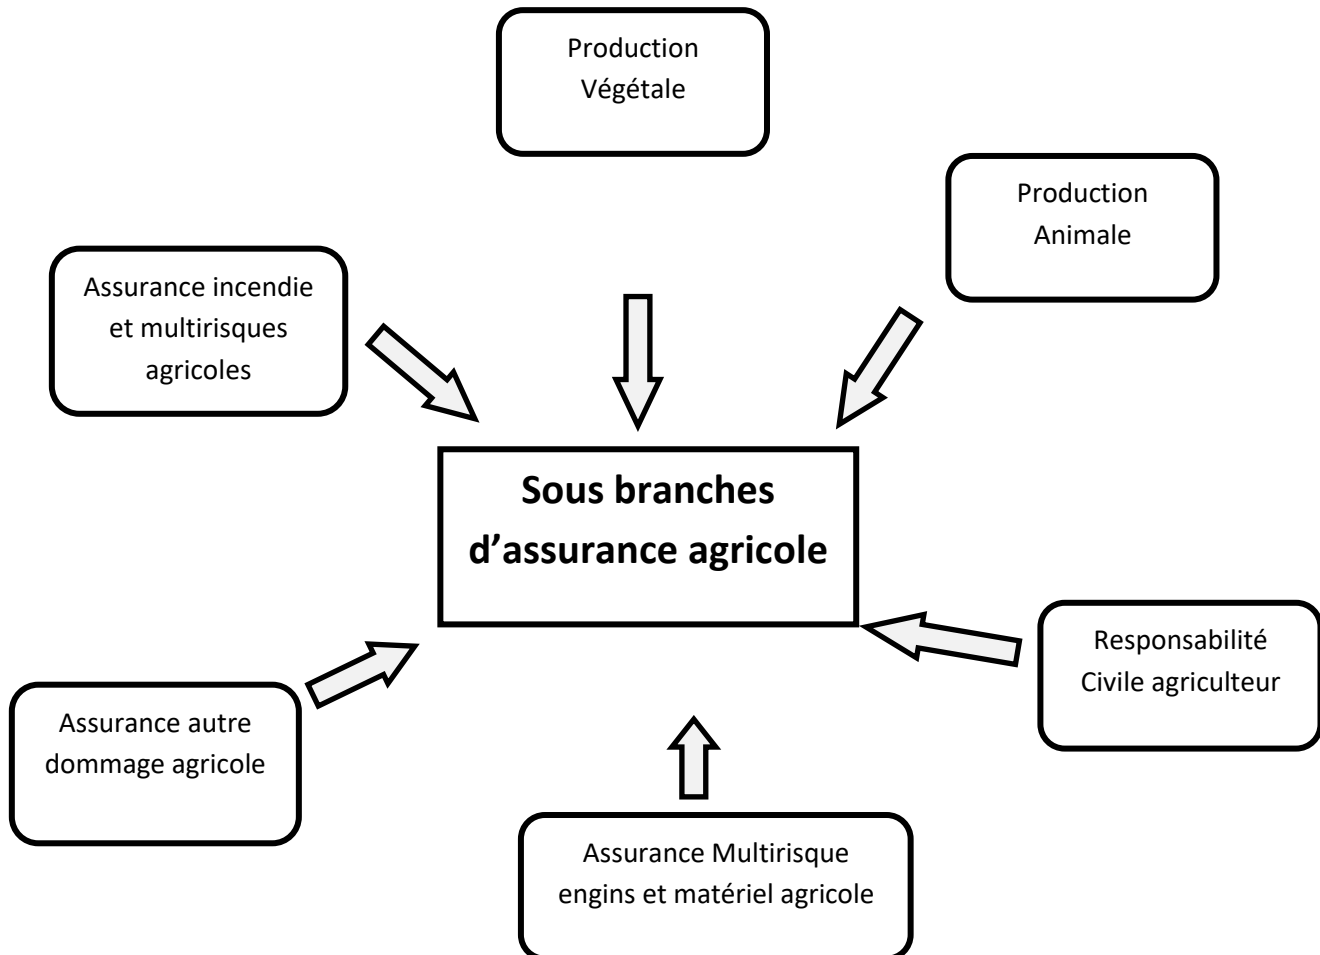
Production
Végétale

Production
Animale

Assurance incendie
et multirisques
agricoles

Sous branches
d'assurance agricole

Responsabilité
Civile agriculteur

Assurance autre
dommage agricole

Assurance Multirisque
engins et matériel agricole